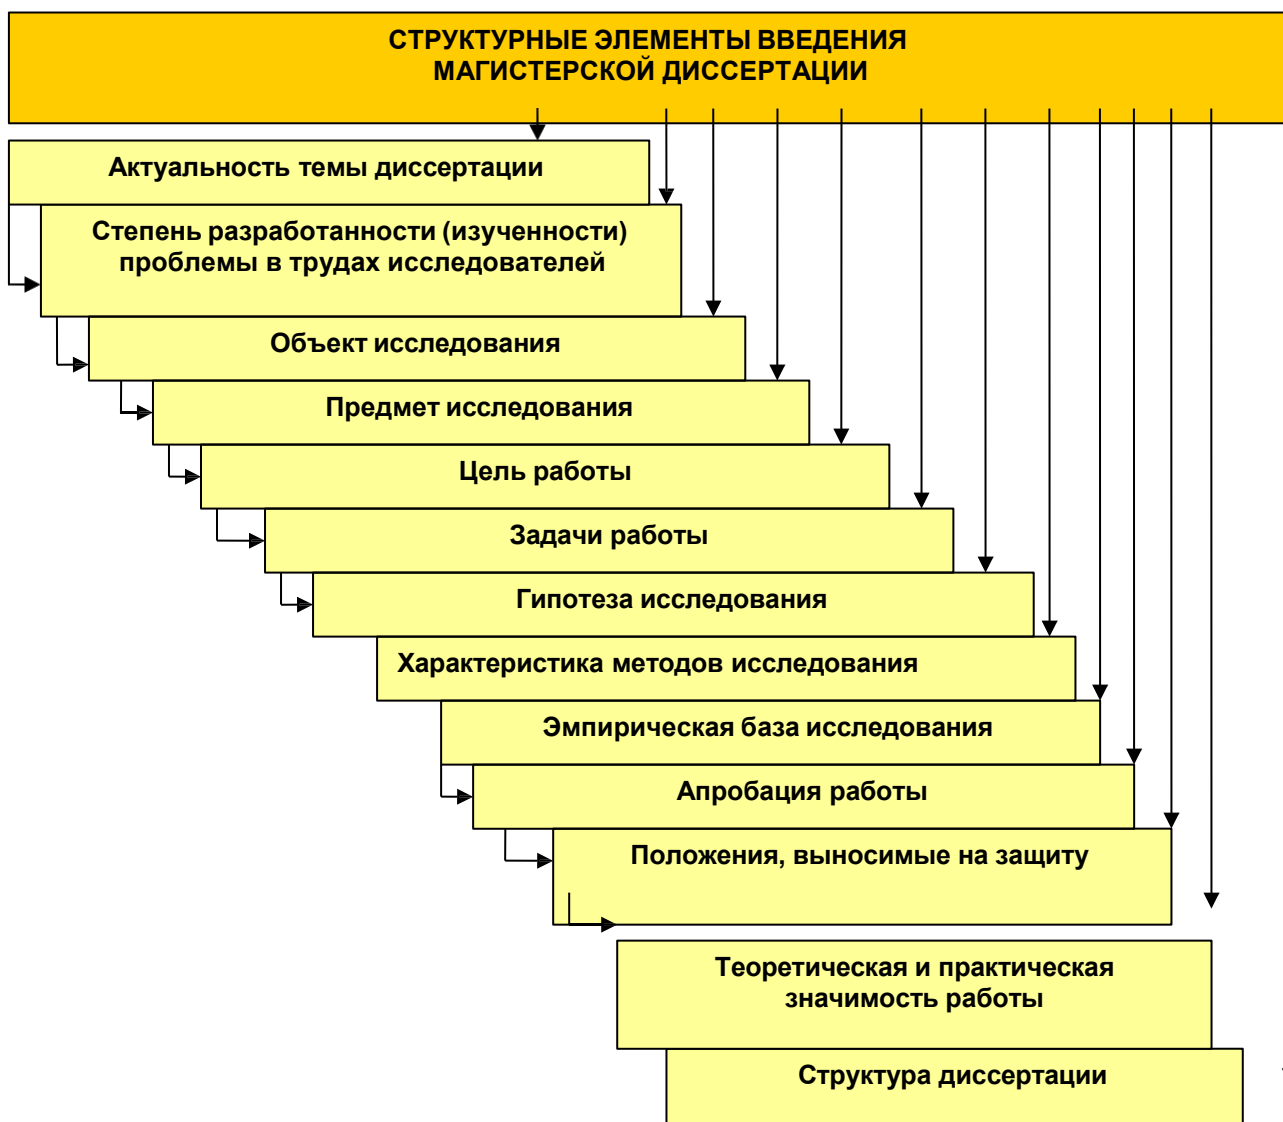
СТРУКТУРНЫЕ ЭЛЕМЕНТЫ ВВЕДЕНИЯ МАГИСТЕРСКОЙ ДИССЕРТАЦИИ

Актуальность темы диссертации

Степень разработанности (изученности) проблемы в трудах исследователей

Объект исследования

Предмет исследования

Цель работы

Задачи работы

Гипотеза исследования

Характеристика методов исследования

Эмпирическая база исследования

Апробация работы

Положения, выносимые на защиту

Теоретическая и практическая значимость работы

Структура диссертации